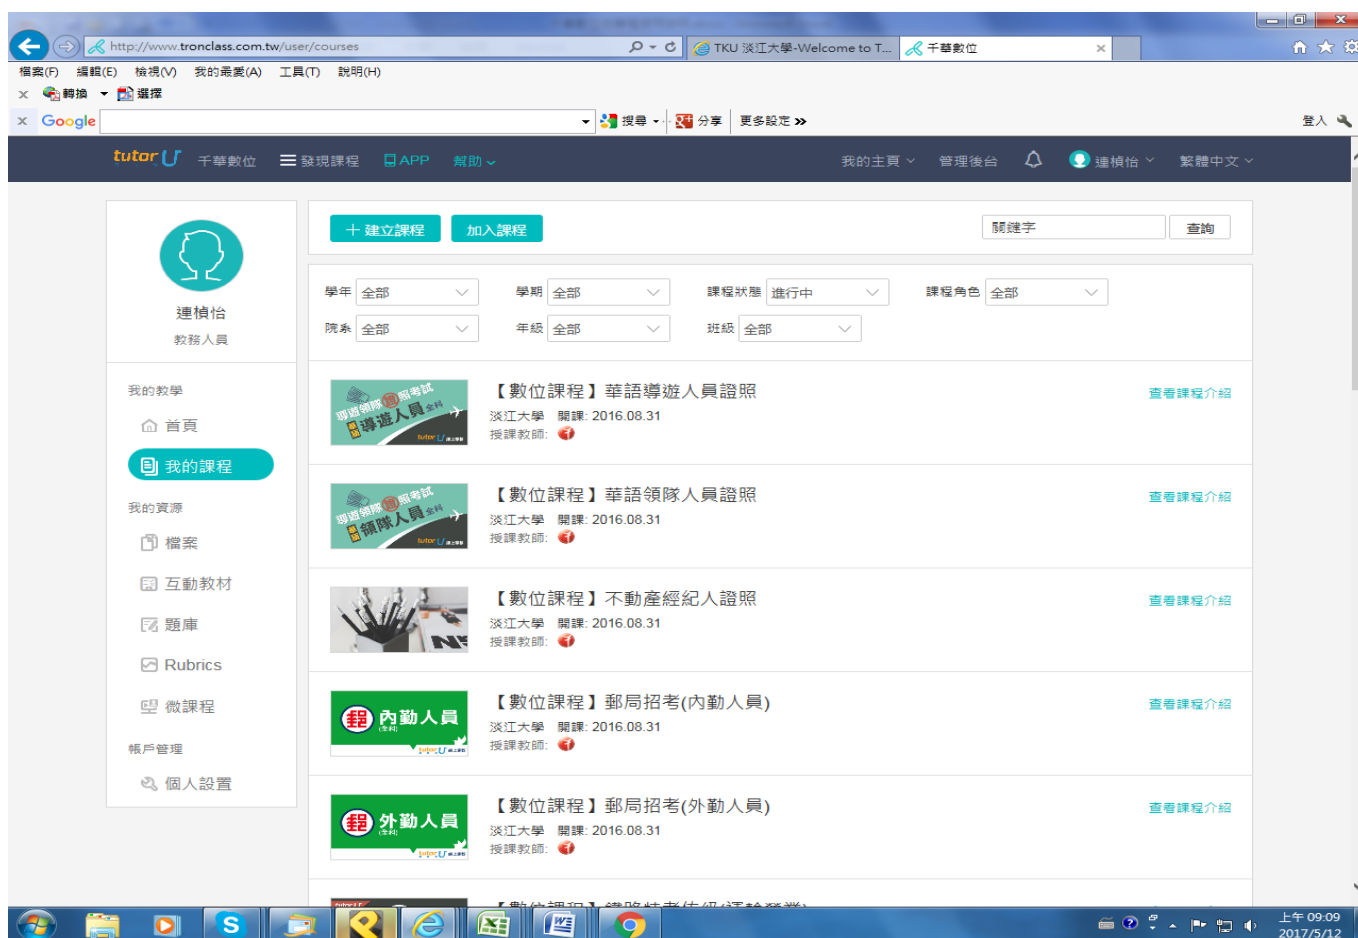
http://www.tronclass.com.tw/user/courses
TKU 淡江大學-Welcome to T...
千華數位

檔案(F) 編輯(E) 檢視(V) 我的最愛(A) 工具(T) 說明(H)
轉換 選擇
Google 搜尋 分享 更多設定 »
登入

tutor U 千華數位 發現課程 APP 幫助
我的主頁 管理後台 連楨怡 繁體中文

連楨怡
教務人員

我的教學
首頁
我的課程
我的資源
檔案
互動教材
題庫
Rubrics
微課程
帳戶管理
個人設置

+ 建立課程 加入課程
關鍵字 查詢

學年 全部 學期 全部 課程狀態 進行中 課程角色 全部
院系 全部 年級 全部 班級 全部

【數位課程】華語導遊人員證照
淡江大學 開課: 2016.08.31
授課教師:
查看課程介紹

【數位課程】華語領隊人員證照
淡江大學 開課: 2016.08.31
授課教師:
查看課程介紹

【數位課程】不動產經紀人證照
淡江大學 開課: 2016.08.31
授課教師:
查看課程介紹

【數位課程】郵局招考(內勤人員)
淡江大學 開課: 2016.08.31
授課教師:
查看課程介紹

【數位課程】郵局招考(外勤人員)
淡江大學 開課: 2016.08.31
授課教師:
查看課程介紹

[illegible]

上午 09:09
2017/5/12